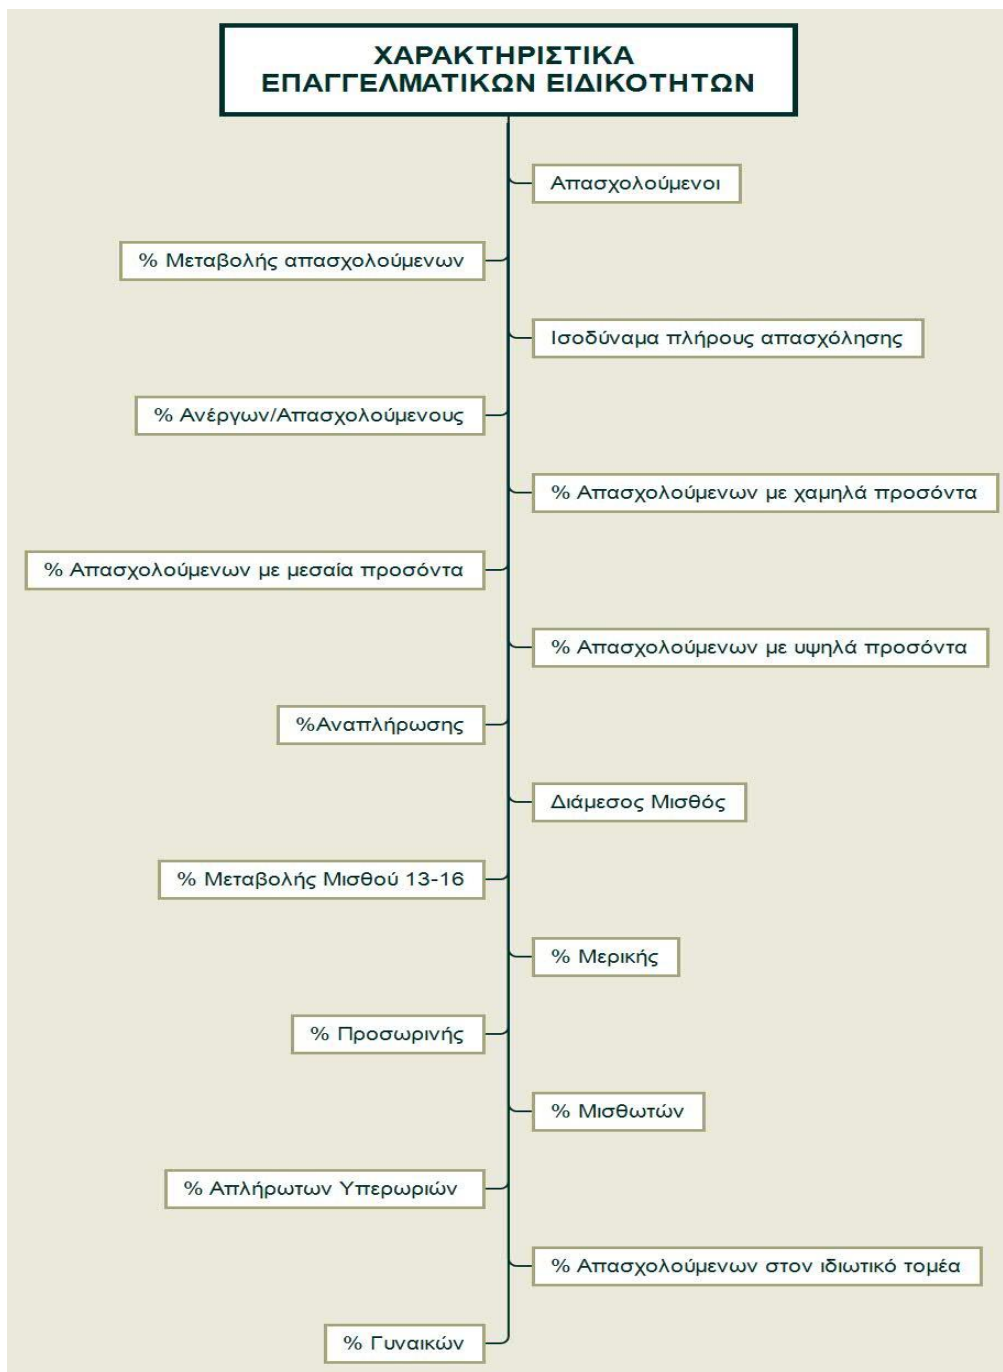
ΧΑΡΑΚΤΗΡΙΣΤΙΚΑ ΕΠΑΓΓΕΛΜΑΤΙΚΩΝ ΕΙΔΙΚΟΤΗΤΩΝ

Απασχολούμενοι

% Μεταβολής απασχολούμενων

Ισοδύναμα πλήρους απασχόλησης

% Ανέργων/Απασχολούμενους

% Απασχολούμενων με χαμηλά προσόντα

% Απασχολούμενων με μεσαία προσόντα

% Απασχολούμενων με υψηλά προσόντα

%Αναπλήρωσης

Διάμεσος Μισθός

% Μεταβολής Μισθού 13-16

% Μερικής

% Προσωρινής

% Μισθωτών

% Απλήρωτων Υπερωριών

% Απασχολούμενων στον ιδιωτικό τομέα

% Γυναικών